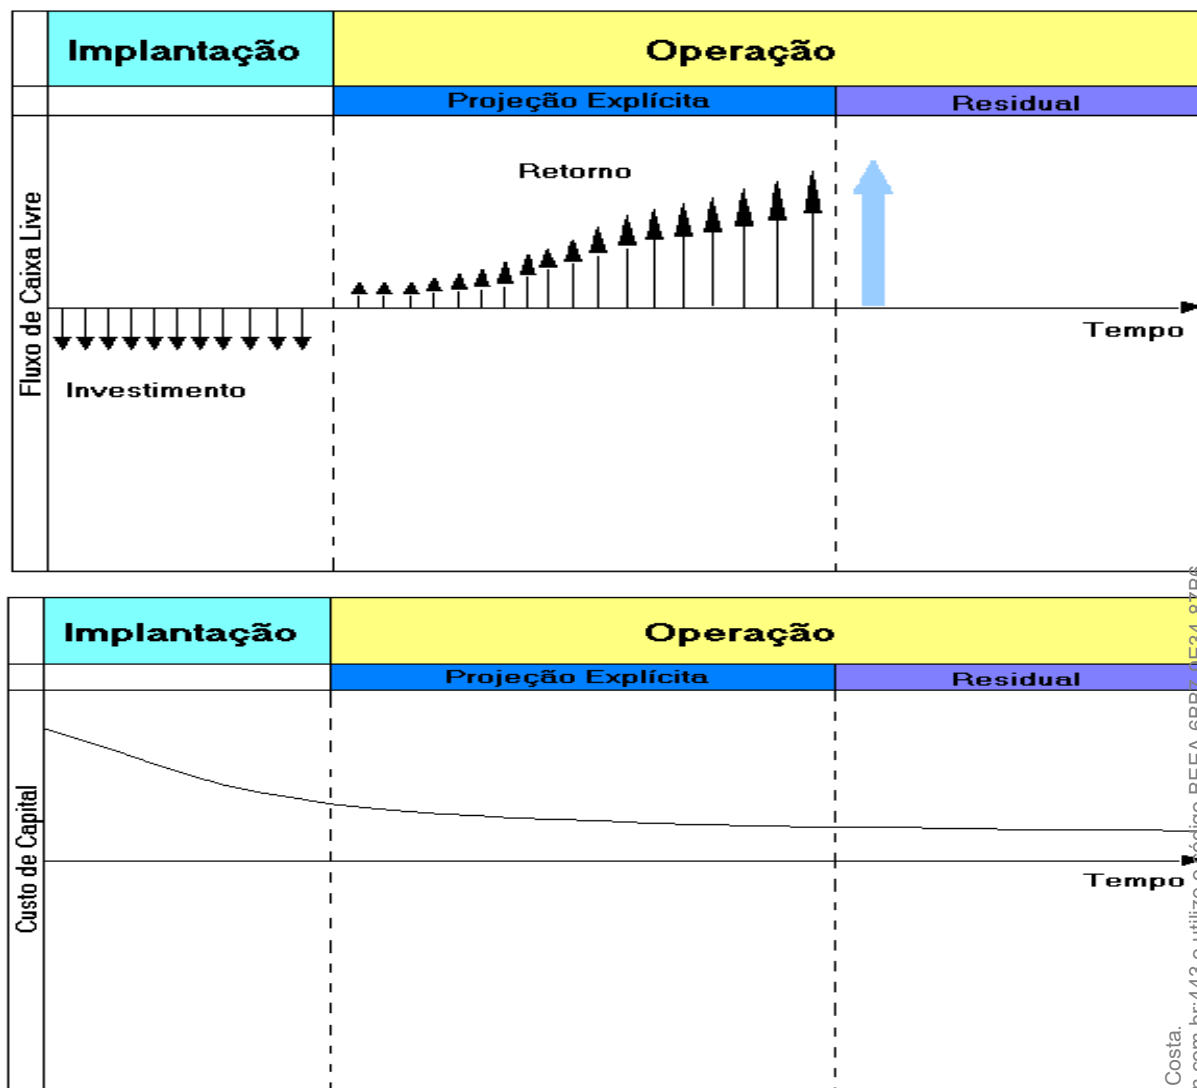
| Implantação | Operação | |
|---|---|---|
| | Projeção Explícita | Residual |

Fluxo de Caixa Livre

Retorno

Tempo

Investimento

| Implantação | Operação | |
|---|---|---|
| | Projeção Explícita | Residual |

Custo de Capital

Tempo

Costa.
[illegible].com.br:443 e utilize o código BEEA-6BB7-1E34-87B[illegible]